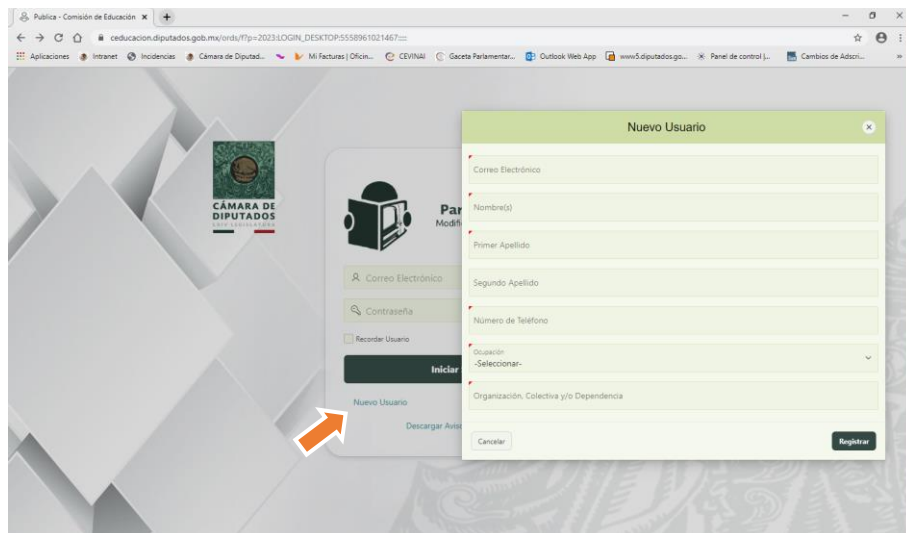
Publica - Comisión de Educación ×

ceducacion.diputados.gob.mx/ords/f?p=2023:LOGIN_DESKTOP:5558961021467:::

Aplicaciones Intranet Incidencias Cámara de Diputad... Mi Facturas | Oficin... CEVINAI Gaceta Parlamentar... Outlook Web App www5.diputados.go... Panel de control |... Cambios de Adscri...

CÁMARA DE DIPUTADOS

Par
Modifi

Correo Electrónico

Contraseña

Recordar Usuario

Iniciar

Nuevo Usuario

Descargar Aviso

Nuevo Usuario

Correo Electrónico

Nombre(s)

Primer Apellido

Segundo Apellido

Número de Teléfono

Ocupación
-Seleccionar-

Organización, Colectiva y/o Dependencia

Cancelar

Registrar